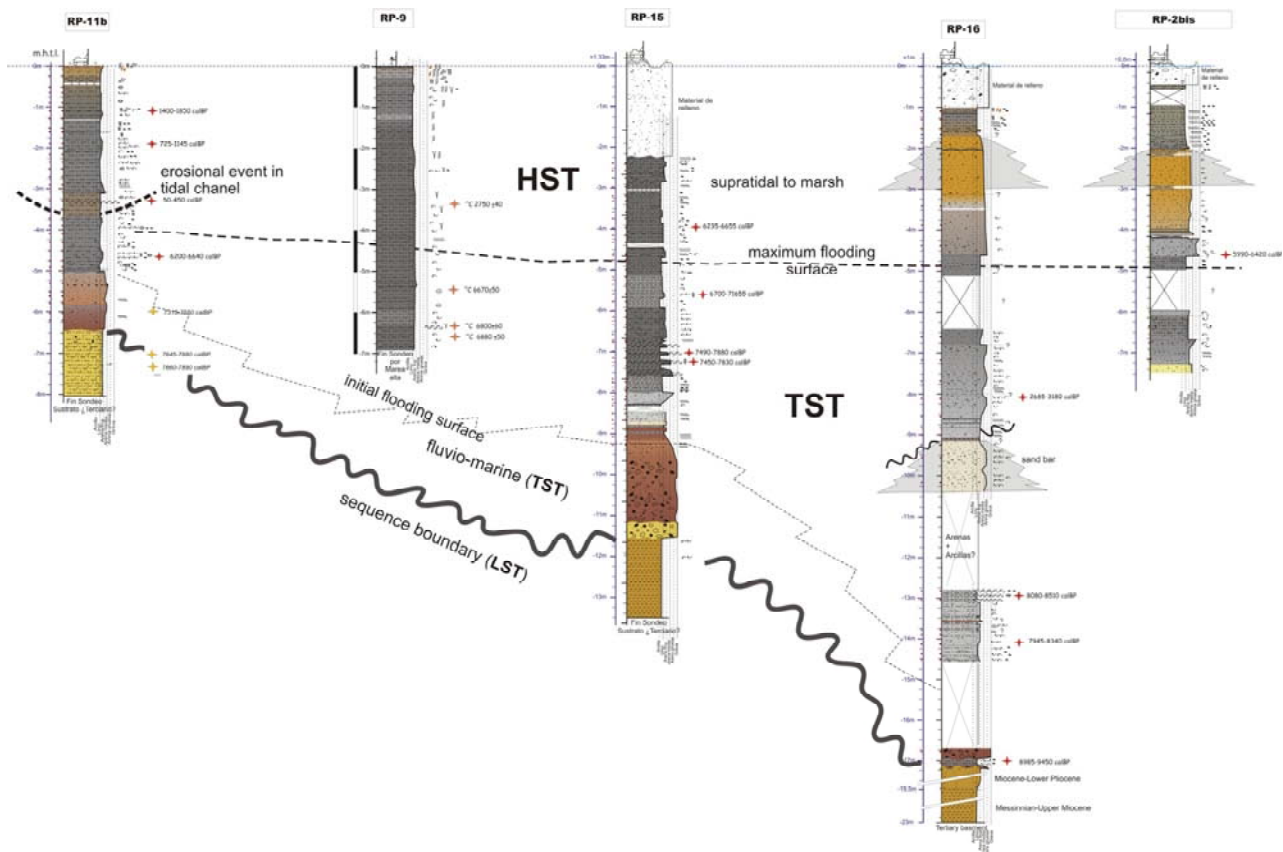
RP-11b

RP-9

RP-15

RP-16

RP-2bis

m.h.t.l.

0m

-1m

-2m

-3m

-4m

-5m

-6m

-7m

-8m

1400-1850 calBP

725-1145 calBP

erosional event in tidal chanel

50-450 calBP

6200-6640 calBP

7319-7660 calBP

7645-7960 calBP

7650-7890 calBP

Fin Sondeo Sustrato ¿Terciario?

Fin Sondeo por Marea alta

¹⁴C 2750 ±40

¹⁴C 6670±50

¹⁴C 6800±40

¹⁴C 6680 ±30

HST

Material de relleno

supratidal to marsh

6235-6655 calBP

maximum flooding surface

6700-7165 calBP

7490-7880 calBP

7450-7630 calBP

initial flooding surface

fluvio-marine (TST)

sequence boundary (LST)

Fin Sondeo Sustrato ¿Terciario?

-9m

-10m

-11m

-12m

-13m

TST

Material de relleno

2685-3160 calBP

sand bar

Arenas y Arcillas?

8080-8510 calBP

7945-8340 calBP

-14m

-15m

-16m

8985-9450 calBP

Miocene-Lower Pliocene

-18.5m

Messinnian-Upper Miocene

-20m

Tertiary base

Material de relleno

5990-6420 calBP